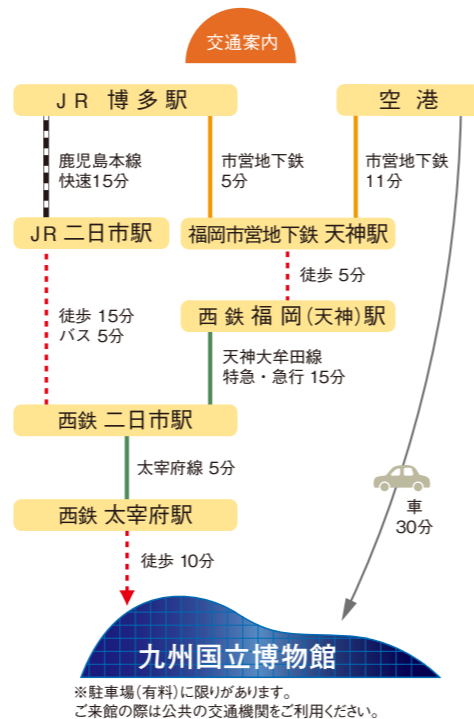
交通案内

ＪＲ 博多駅

空 港

鹿児島本線
快速15分

市営地下鉄
5分

市営地下鉄
11分

ＪＲ 二日市駅

福岡市営地下鉄 天神駅

徒歩 5分

徒歩 15分
バス 5分

西 鉄 福 岡（天神）駅

天神大牟田線
特急・急行 15分

西鉄 二日市駅

車
30分

太宰府線 5分

西鉄 太宰府駅

徒歩 10分

九州国立博物館

※駐車場（有料）に限りがあります。
ご来館の際は公共の交通機関をご利用ください。